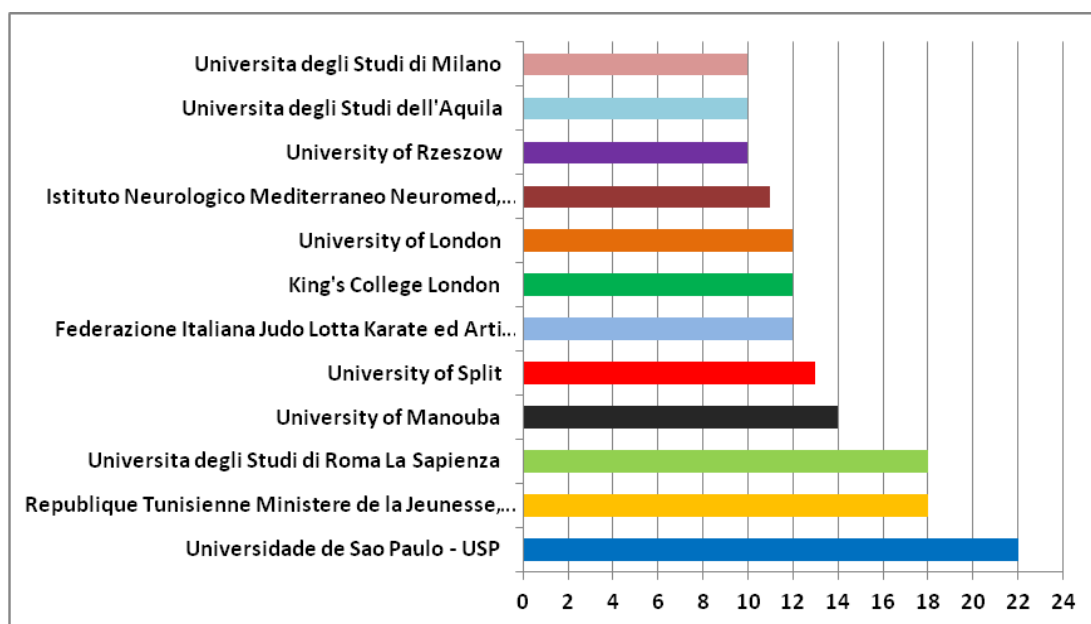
Universita degli Studi di Milano
Universita degli Studi dell'Aquila
University of Rzeszow
Istituto Neurologico Mediterraneo Neuromed,...
University of London
King's College London
Federazione Italiana Judo Lotta Karate ed Arti...
University of Split
University of Manouba
Universita degli Studi di Roma La Sapienza
Republique Tunisienne Ministere de la Jeunesse,...
Universidade de Sao Paulo - USP

0 2 4 6 8 10 12 14 16 18 20 22 24